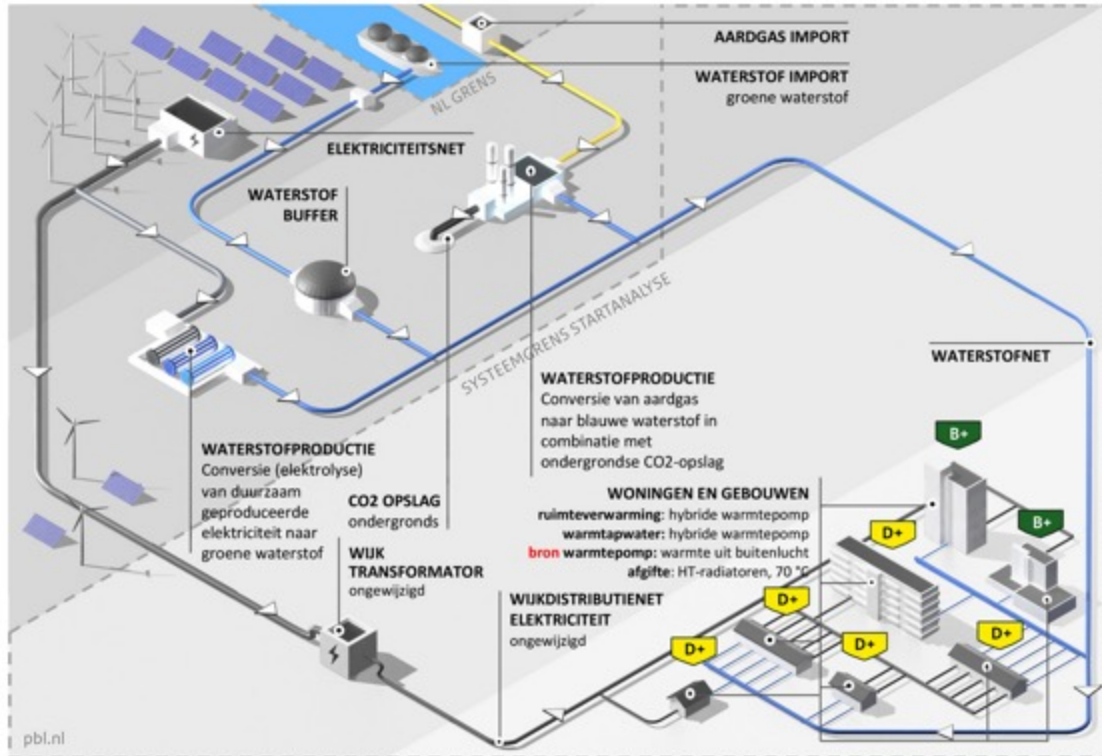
AARDGAS IMPORT

WATERSTOF IMPORT
groene waterstof

NL GRENS

ELEKTRICITEITSNET

WATERSTOF BUFFER

SYSTEEMGRENS STARTANALYSE

WATERSTOFNET

WATERSTOFPRODUCTIE
Conversie van aardgas naar blauwe waterstof in combinatie met ondergrondse CO2-opslag

WATERSTOFPRODUCTIE
Conversie (elektrolyse) van duurzaam geproduceerde elektriciteit naar groene waterstof

CO2 OPSLAG
ondergronds

WIJK TRANSFORMATOR
ongewijzigd

WONINGEN EN GEBOUWEN
ruimteverwarming: hybride warmtepomp
warmtapwater: hybride warmtepomp
bron warmtepomp: warmte uit buitenlucht
afgifte: HT-radiatoren, 70 °C

WIJKDISTRIBUTIENET ELEKTRICITEIT
ongewijzigd

B+
B+
D+
D+
D+
D+
D+

pbl.nl